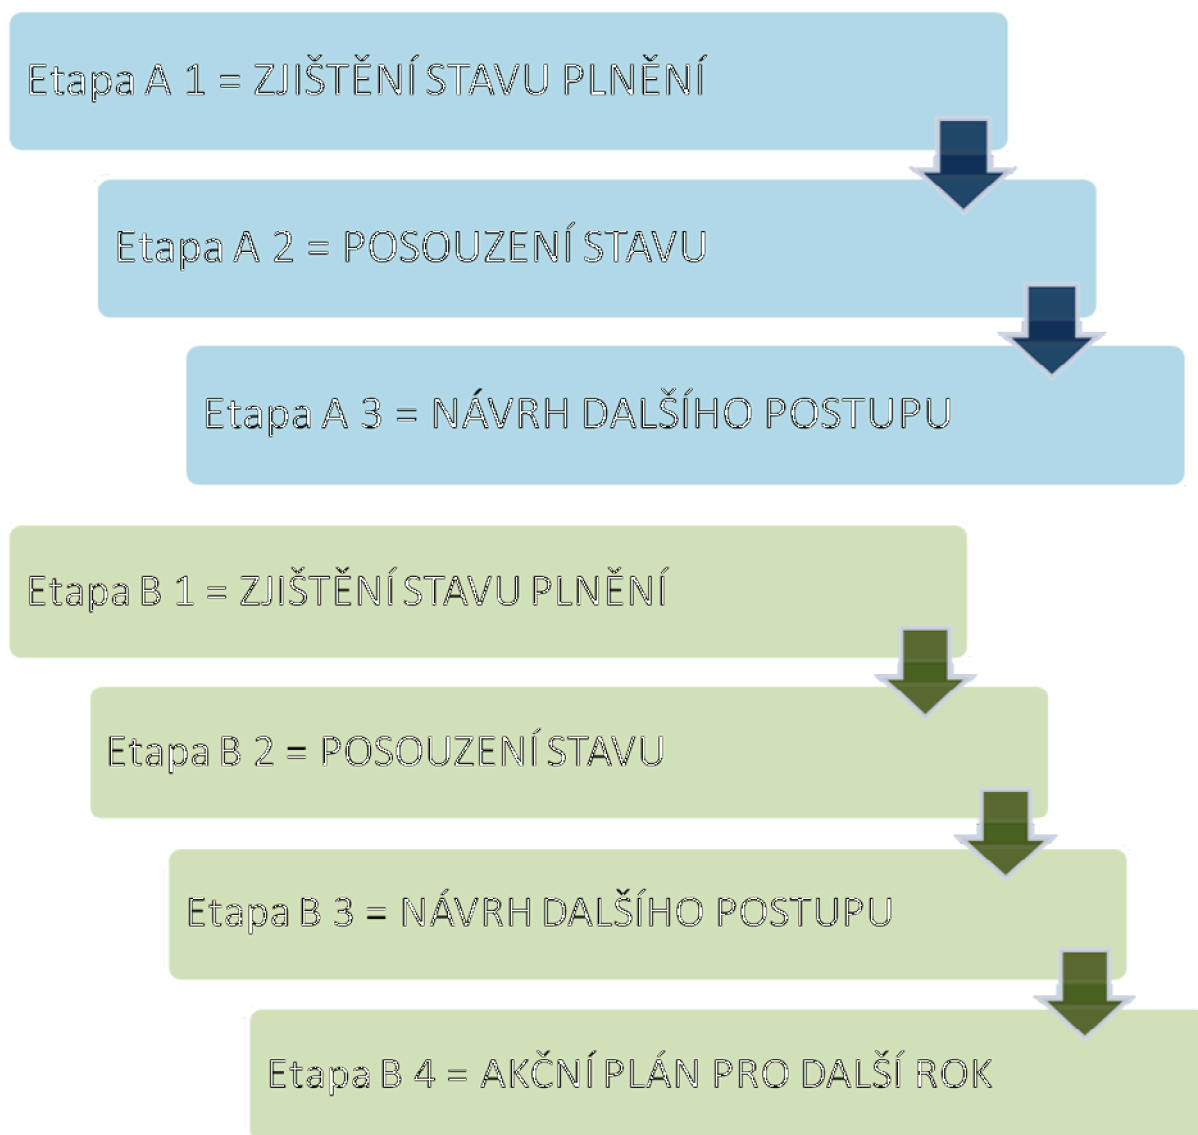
Etapa A 1 = ZJIŠTĚNÍ STAVU PLNĚNÍ

Etapa A 2 = POSOUZENÍ STAVU

Etapa A 3 = NÁVRH DALŠÍHO POSTUPU

Etapa B 1 = ZJIŠTĚNÍ STAVU PLNĚNÍ

Etapa B 2 = POSOUZENÍ STAVU

Etapa B 3 = NÁVRH DALŠÍHO POSTUPU

Etapa B 4 = AKČNÍ PLÁN PRO DALŠÍ ROK